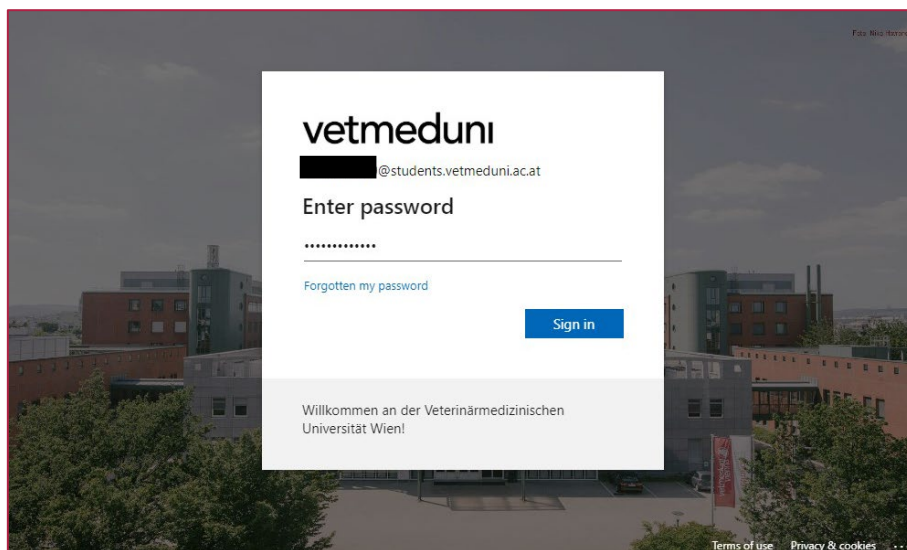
Foto: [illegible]

vetmeduni

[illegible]@students.vetmeduni.ac.at

Enter password

•••••••••••••

Forgotten my password

Sign in

Willkommen an der Veterinärmedizinischen Universität Wien!

Terms of use Privacy & cookies ...